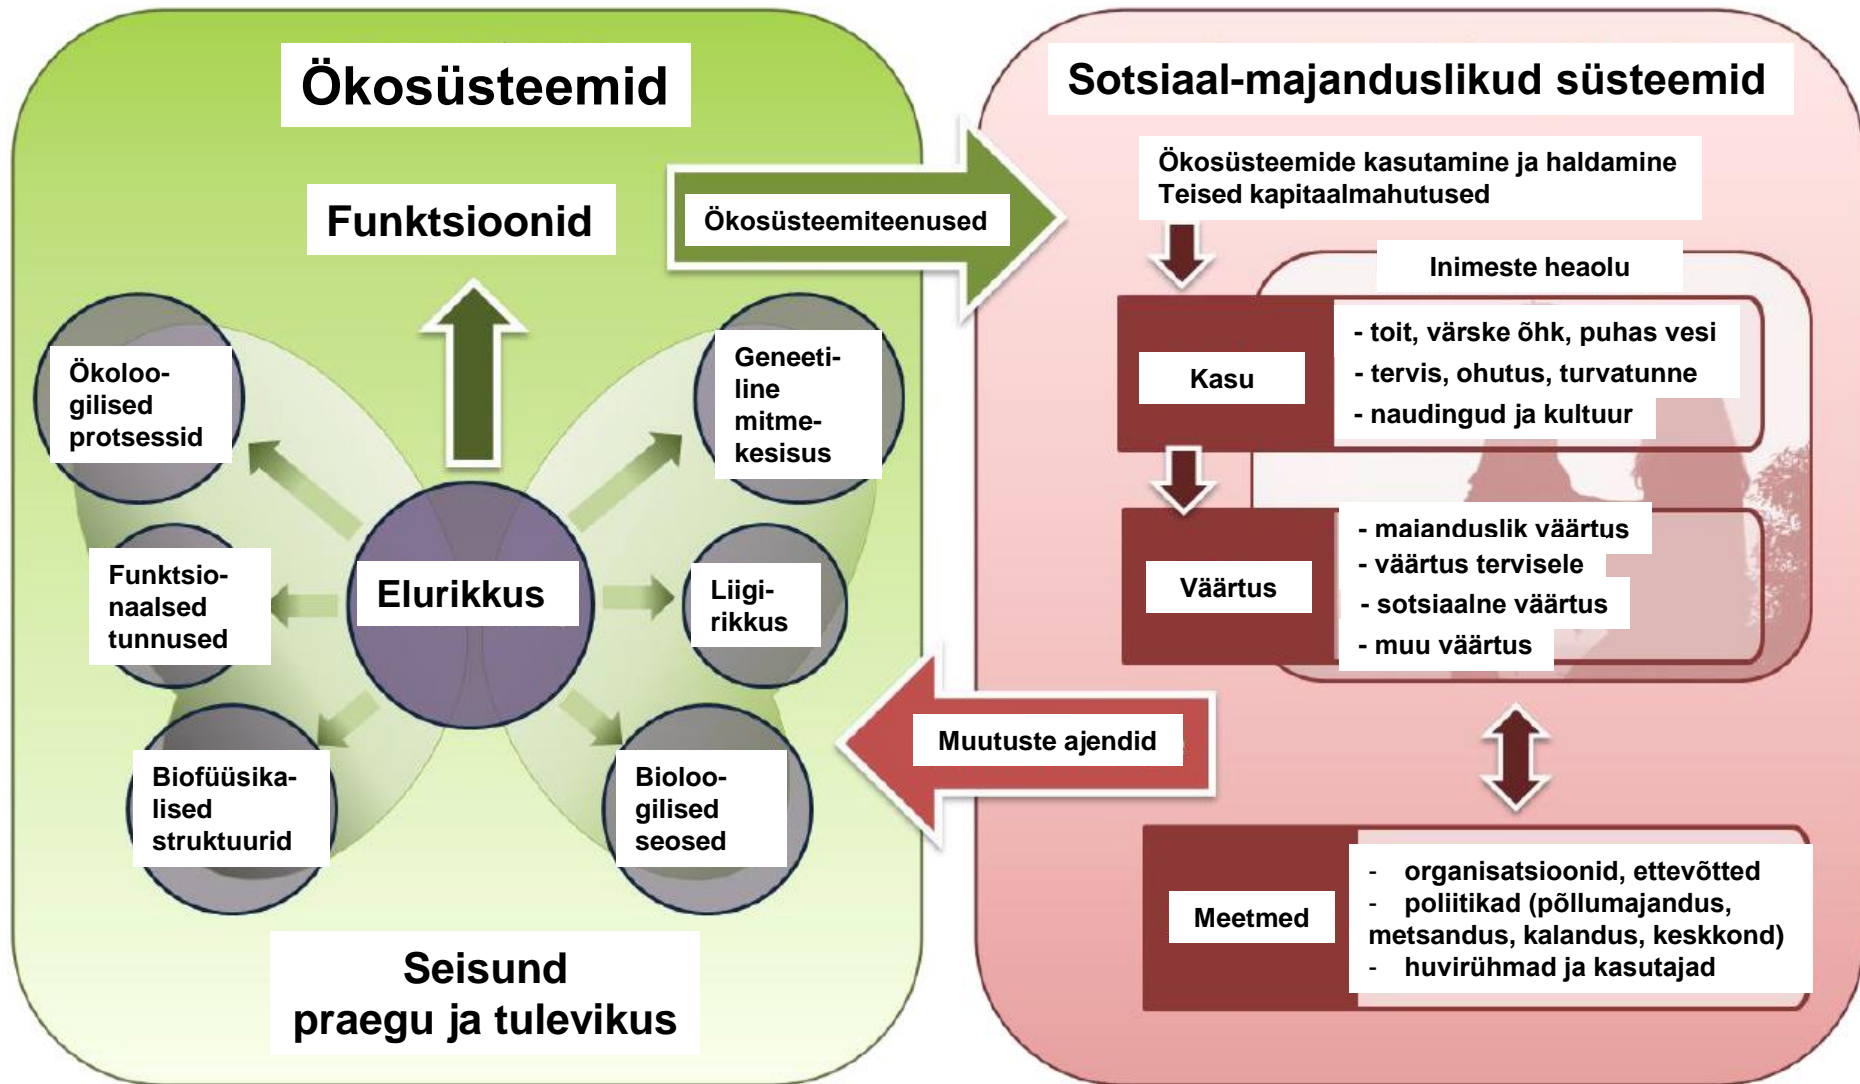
Ökosüsteemid

Funktsioonid

Ökoloogilised protsessid

Geneetiline mitmekesisus

Funktsionaalsed tunnused

Elurikkus

Liigirikkus

Biofüüsikalised struktuurid

Bioloogilised seosed

Seisund
praegu ja tulevikus

Ökosüsteemiteenused

Sotsiaal-majanduslikud süsteemid

Ökosüsteemide kasutamine ja haldamine
Teised kapitaalmahutused

Inimeste heaolu

Kasu

- toit, värske õhk, puhas vesi
- tervis, ohutus, turvatunne
- naudingud ja kultuur

Väärtus

- majanduslik väärtus
- väärtus tervisele
- sotsiaalne väärtus
- muu väärtus

Muutuste ajendid

Meetmed

- organisatsioonid, ettevõtted
- poliitikad (põllumajandus, metsandus, kalandus, keskkond)
- huvirühmad ja kasutajad